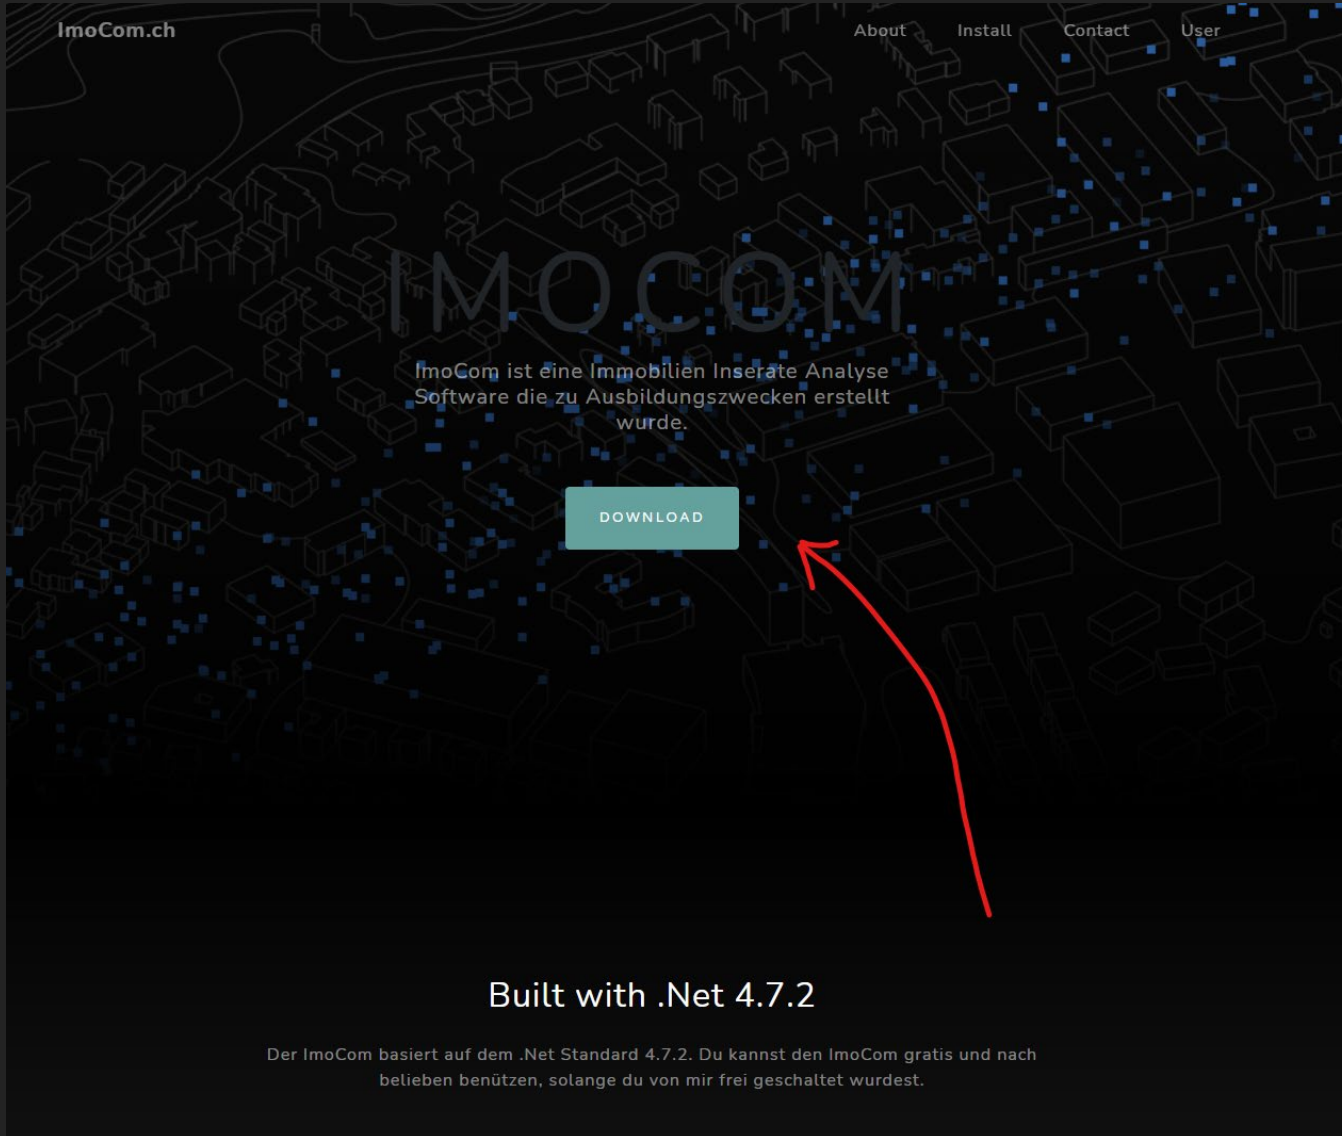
ImoCom.ch

About Install Contact User

IMOCOM

ImoCom ist eine Immobilien Inserate Analyse Software die zu Ausbildungszwecken erstellt wurde.

DOWNLOAD

Built with .Net 4.7.2

Der ImoCom basiert auf dem .Net Standard 4.7.2. Du kannst den ImoCom gratis und nach belieben benützen, solange du von mir frei geschaltet wurdest.